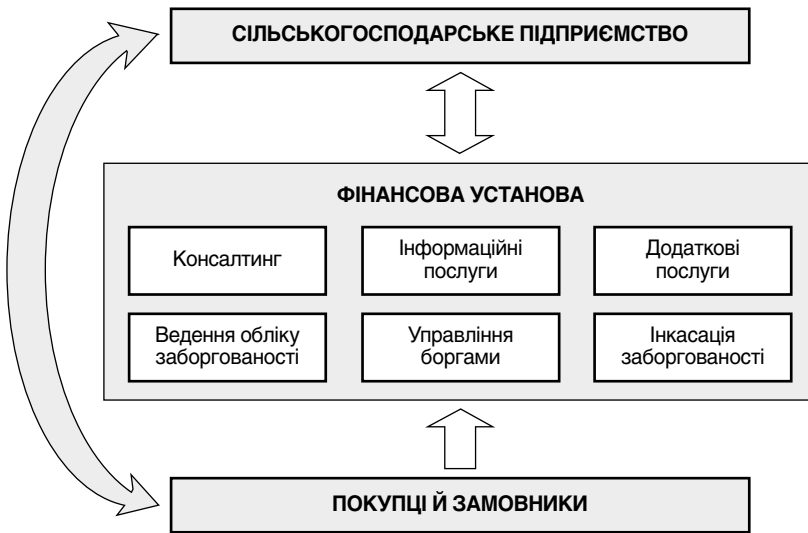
СІЛЬСЬКОГОСПОДАРСЬКЕ ПІДПРИЄМСТВО

ФІНАНСОВА УСТАНОВА

Консалтинг

Інформаційні послуги

Додаткові послуги

Ведення обліку заборгованості

Управління боргами

Інкасація заборгованості

ПОКУПЦІ Й ЗАМОВНИКИ